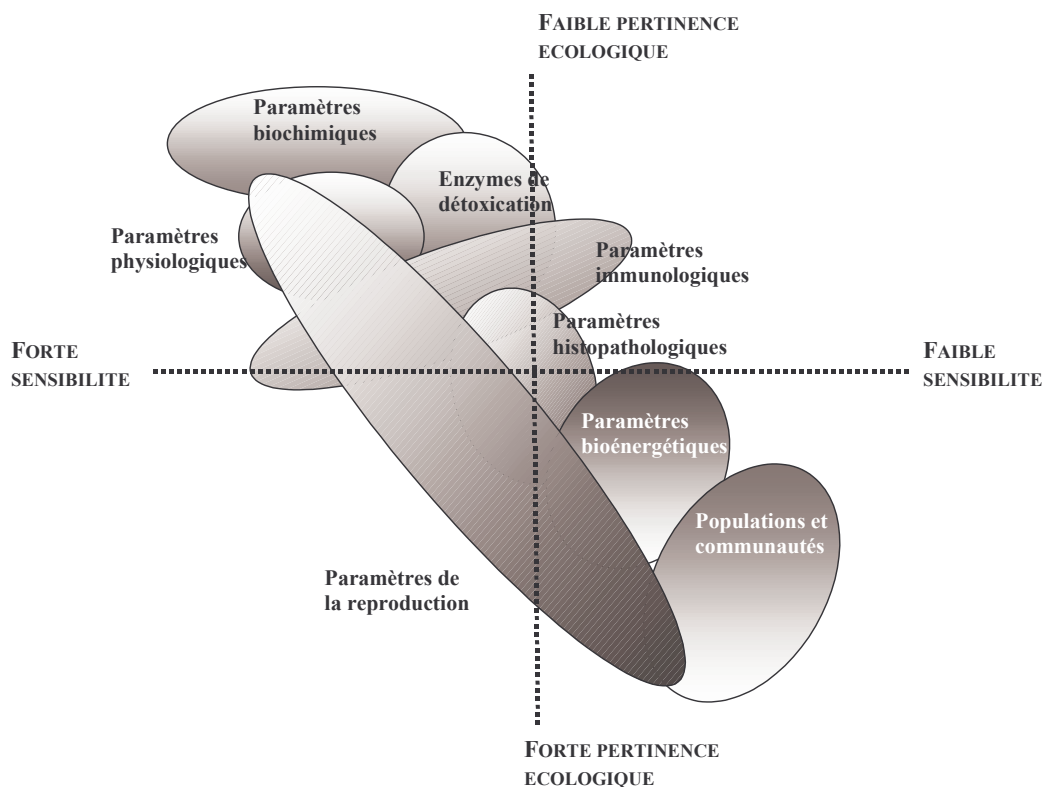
FAIBLE PERTINENCE ECOLOGIQUE

Paramètres biochimiques

Enzymes de détoxication

Paramètres physiologiques

Paramètres immunologiques

Paramètres histopathologiques

FORTE SENSIBILITE

FAIBLE SENSIBILITE

Paramètres bioénergétiques

Populations et communautés

Paramètres de la reproduction

FORTE PERTINENCE ECOLOGIQUE